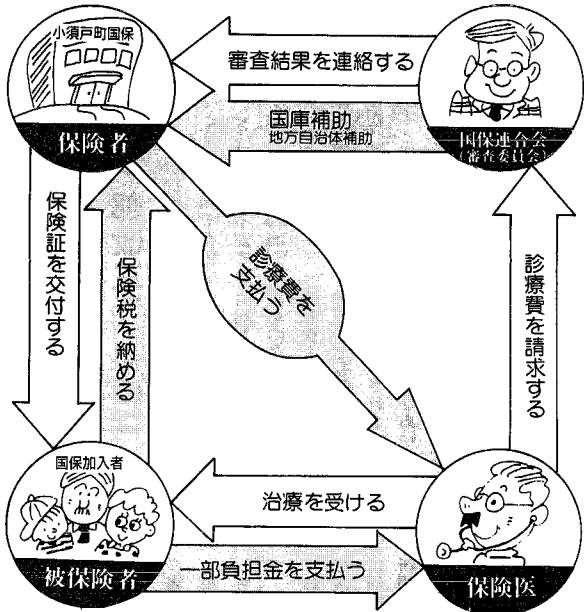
小須戸町国保

保険者

審査結果を連絡する

国庫補助
地方自治体補助

国保連合会
（審査委員会）

保険証を交付する

保険税を納める

診療費を支払う

診療費を請求する

国保加入者

被保険者

治療を受ける

一部負担金を支払う

保険医